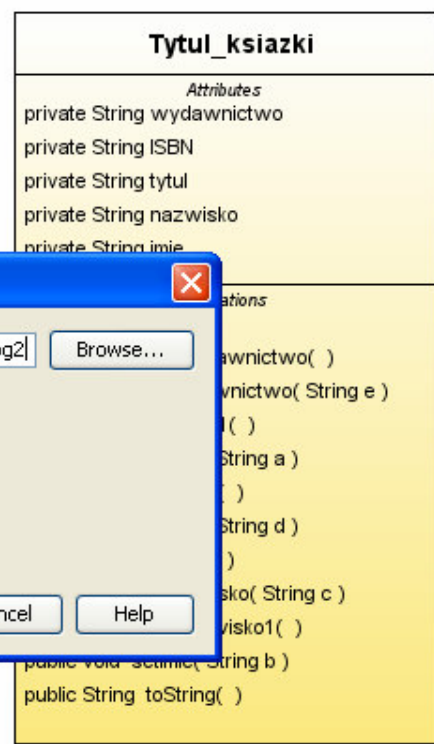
Tytul_ksiazki

Attributes
private String wydawnictwo
private String ISBN
private String tytul
private String nazwisko
private String imie

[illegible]ations
g2|
Browse...
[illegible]awnictwo( )
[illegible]wnictwo( String e )
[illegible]l( )
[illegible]String a )
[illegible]( )
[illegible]String d )
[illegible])
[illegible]sko( String c )
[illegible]wisko1( )
ncel
Help
public void setImie( String b )
public String toString( )